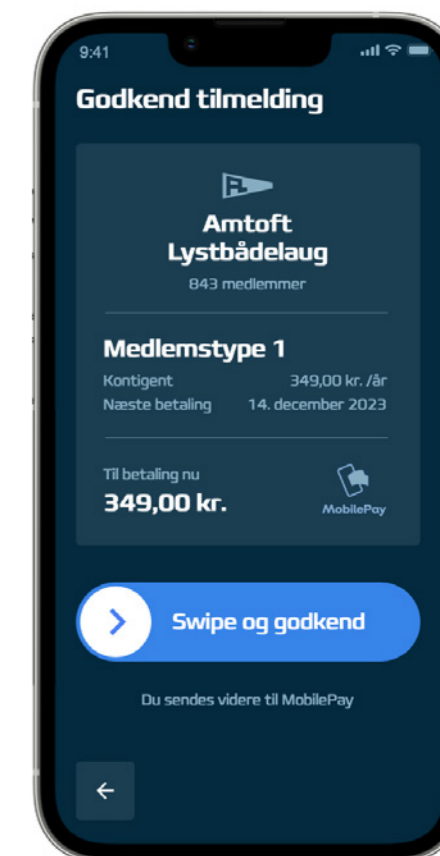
9:41

Godkend tilmelding

Amtoft Lystbådelaug

843 medlemmer

Medlemstype 1

Kontigent 349,00 kr. /år

Næste betaling 14. december 2023

Til betaling nu

349,00 kr.

MobilePay

Swipe og godkend

Du sendes videre til MobilePay

←